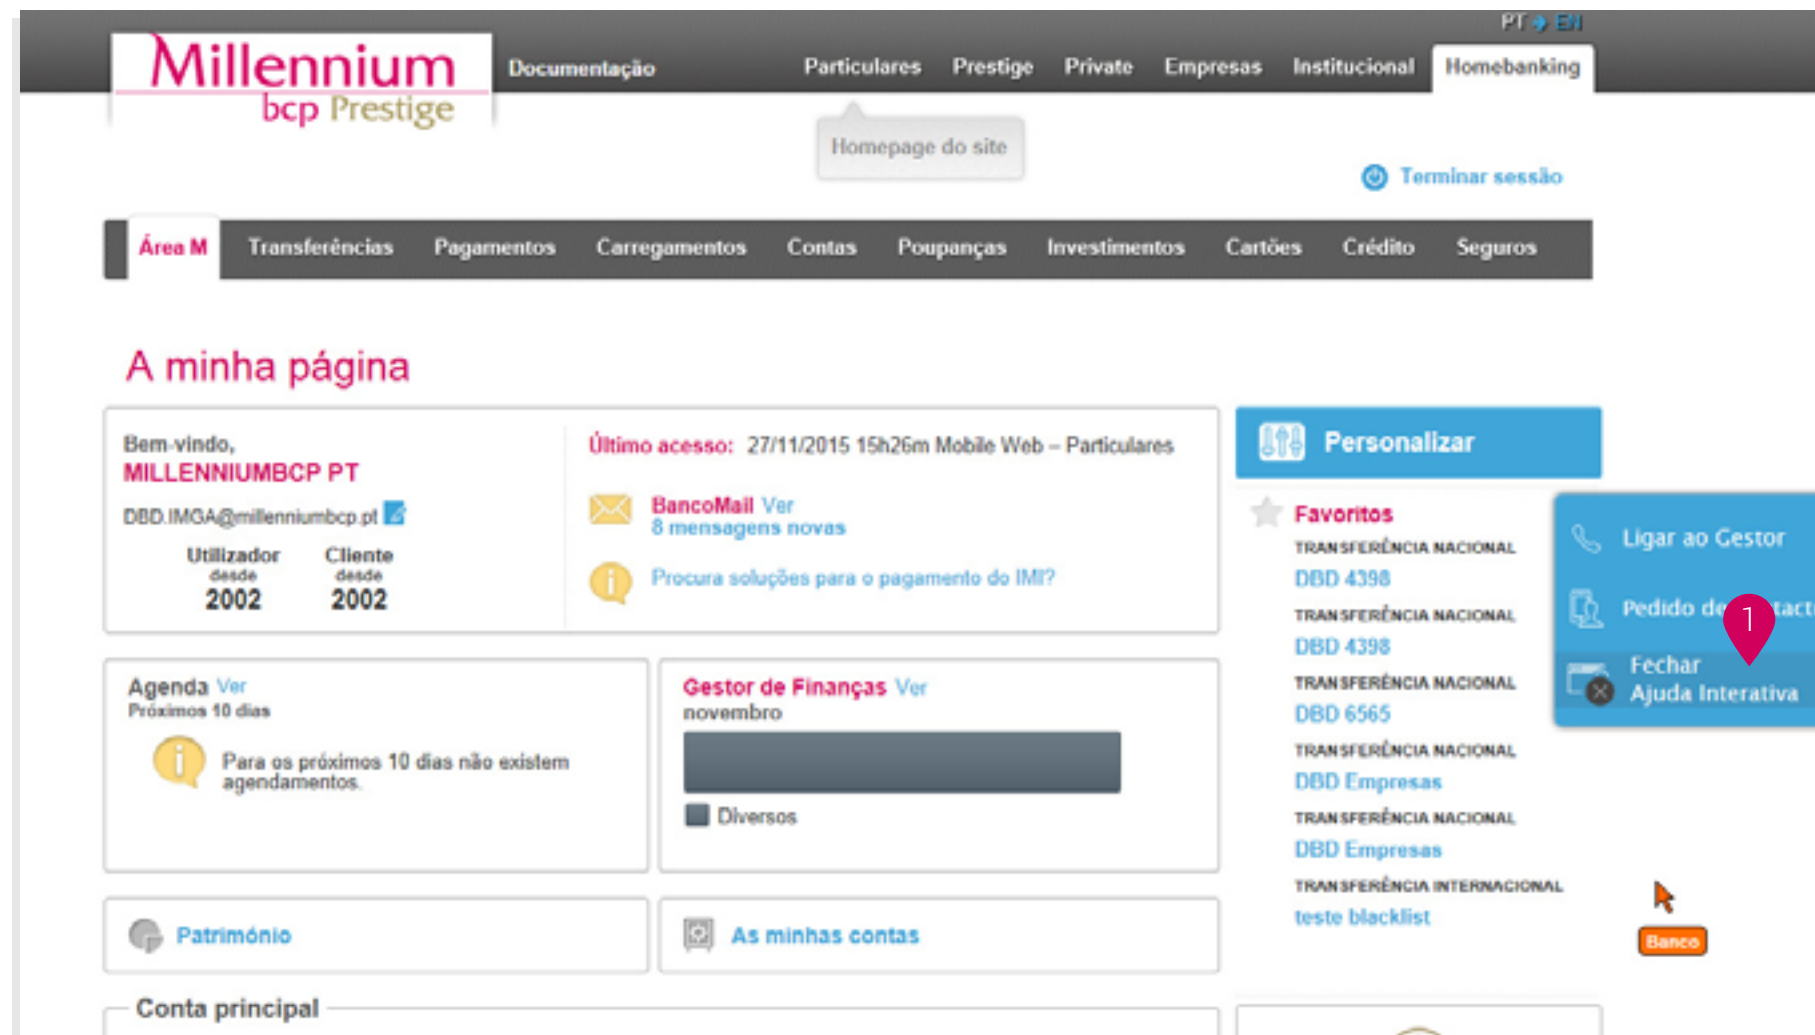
PT EN

Millennium bcp Prestige

Documentação

Particulares Prestige Private Empresas Institucional Homebanking

Homepage do site

Terminar sessão

Área M Transferências Pagamentos Carregamentos Contas Poupanças Investimentos Cartões Crédito Seguros

A minha página

Bem-vindo,
MILLENNIUMBCP PT
DBD.IMGA@millenniumbcp.pt

Utilizador desde 2002
Cliente desde 2002

Último acesso: 27/11/2015 15h26m Mobile Web – Particulares

BancoMail Ver
8 mensagens novas

Procura soluções para o pagamento do IMI?

Personalizar

Favoritos
TRANSFERÊNCIA NACIONAL
DBD 4398
TRANSFERÊNCIA NACIONAL
DBD 4398
TRANSFERÊNCIA NACIONAL
DBD 6565
TRANSFERÊNCIA NACIONAL
DBD Empresas
TRANSFERÊNCIA NACIONAL
DBD Empresas
TRANSFERÊNCIA INTERNACIONAL
teste blacklist

Ligar ao Gestor
Pedido de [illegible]
1
Fechar
Ajuda Interativa

Agenda Ver
Próximos 10 dias
Para os próximos 10 dias não existem agendamentos.

Gestor de Finanças Ver
novembro
Diversos

Património

As minhas contas

Banco

Conta principal